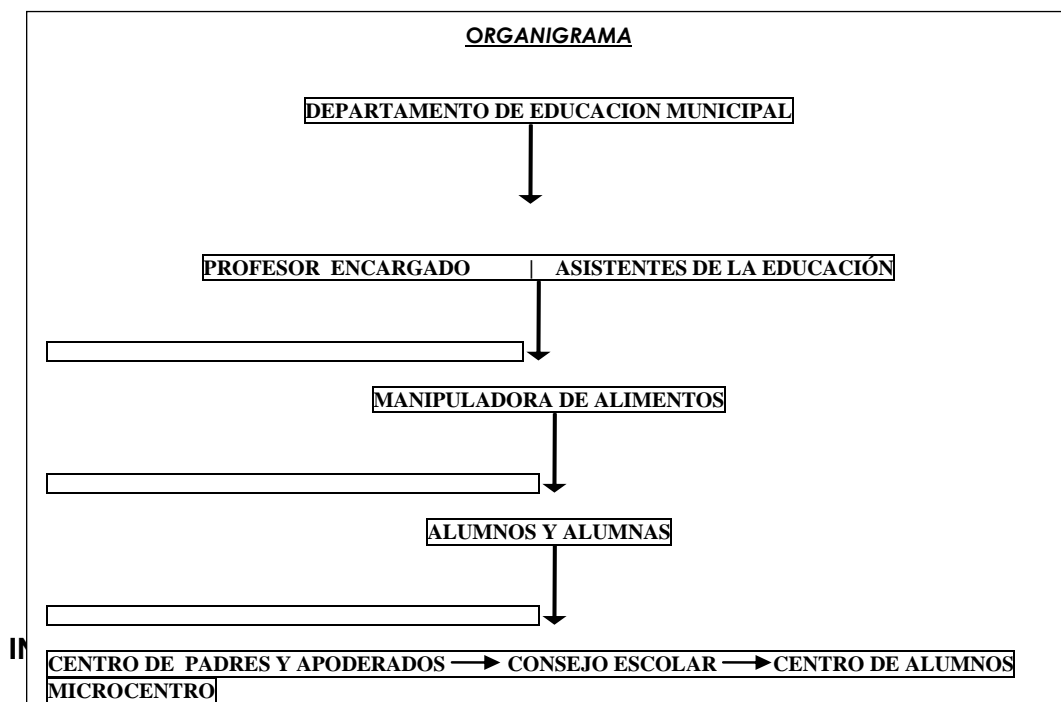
ORGANIGRAMA

DEPARTAMENTO DE EDUCACION MUNICIPAL

PROFESOR ENCARGADO | ASISTENTES DE LA EDUCACIÓN

MANIPULADORA DE ALIMENTOS

ALUMNOS Y ALUMNAS

IN

CENTRO DE PADRES Y APODERADOS → CONSEJO ESCOLAR → CENTRO DE ALUMNOS

MICROCENTRO